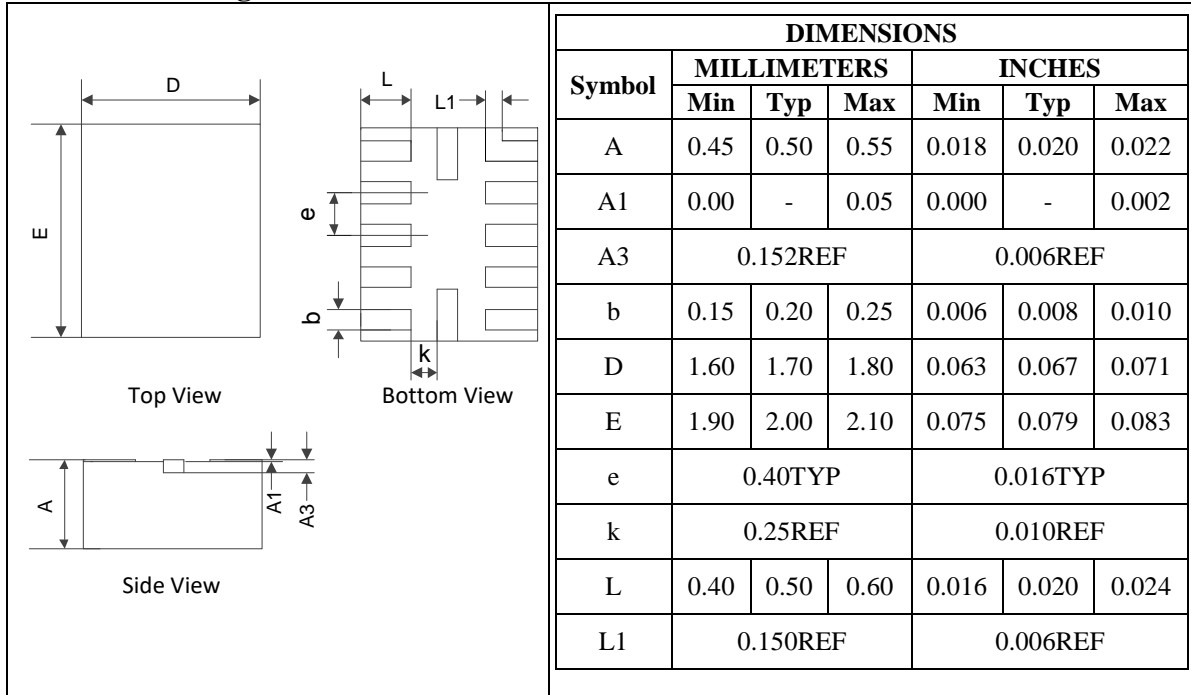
D

E

L

L1

e

b

k

Top View

Bottom View

A

A1

A3

Side View

| DIMENSIONS | | | | | | |
|---|---|---|---|---|---|---|
| Symbol | MILLIMETERS | | | INCHES | | |
| | Min | Typ | Max | Min | Typ | Max |
| A | 0.45 | 0.50 | 0.55 | 0.018 | 0.020 | 0.022 |
| A1 | 0.00 | - | 0.05 | 0.000 | - | 0.002 |
| A3 | 0.152REF | | | 0.006REF | | |
| b | 0.15 | 0.20 | 0.25 | 0.006 | 0.008 | 0.010 |
| D | 1.60 | 1.70 | 1.80 | 0.063 | 0.067 | 0.071 |
| E | 1.90 | 2.00 | 2.10 | 0.075 | 0.079 | 0.083 |
| e | 0.40TYP | | | 0.016TYP | | |
| k | 0.25REF | | | 0.010REF | | |
| L | 0.40 | 0.50 | 0.60 | 0.016 | 0.020 | 0.024 |
| L1 | 0.150REF | | | 0.006REF | | |